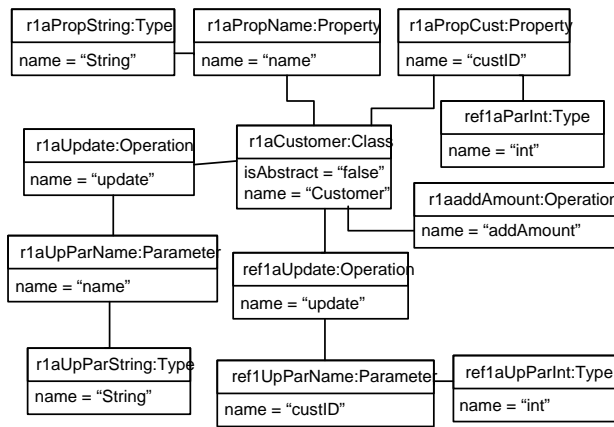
r1aPropString:Type
name = “String”

r1aPropName:Property
name = “name”

r1aPropCust:Property
name = “custID”

ref1aParInt:Type
name = “int”

r1aUpdate:Operation
name = “update”

r1aCustomer:Class
isAbstract = “false”
name = “Customer”

r1aaddAmount:Operation
name = “addAmount”

r1aUpParName:Parameter
name = “name”

ref1aUpdate:Operation
name = “update”

r1aUpParString:Type
name = “String”

ref1UpParName:Parameter
name = “custID”

ref1aUpParInt:Type
name = “int”